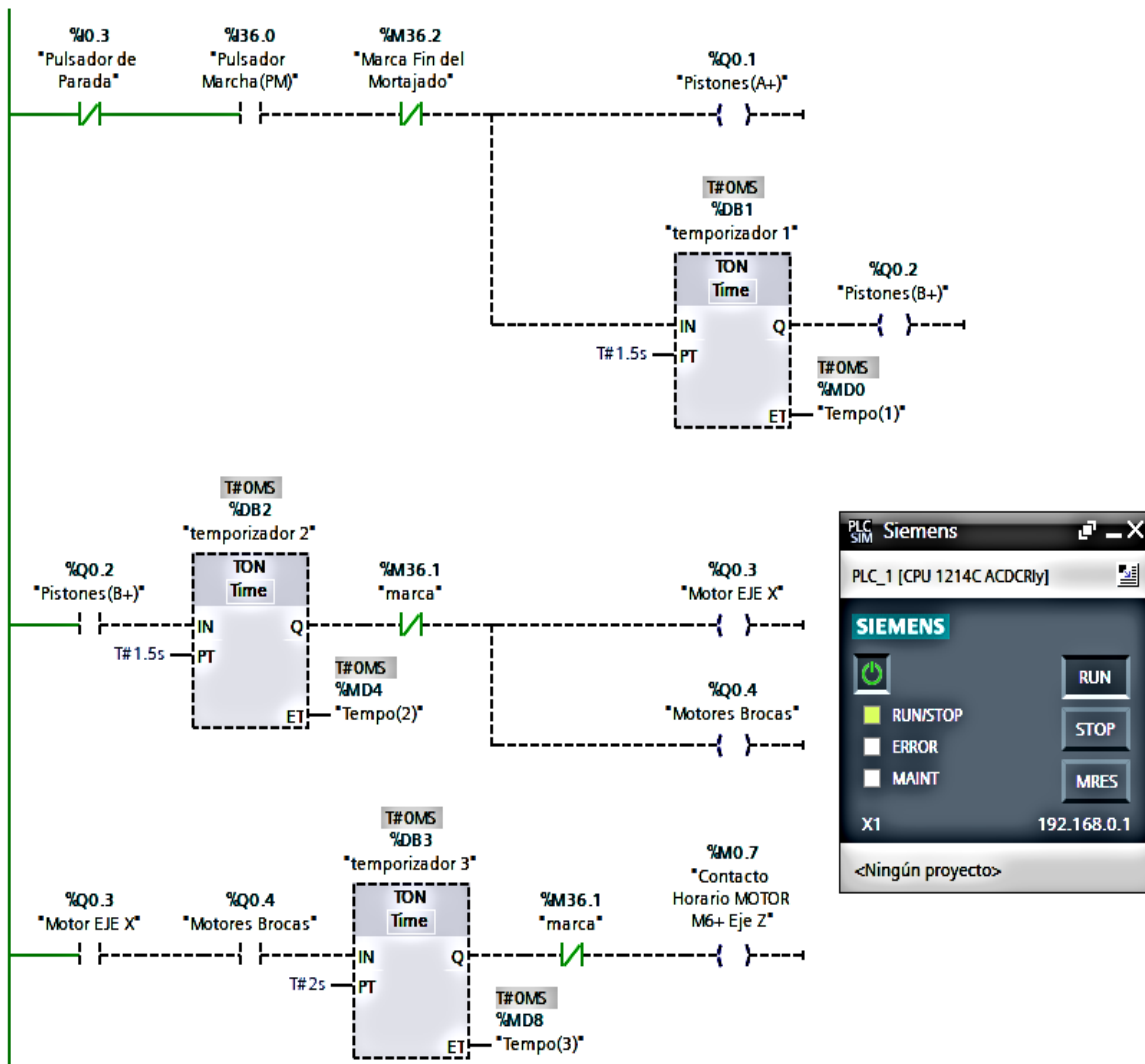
%I0.3
"Pulsador de Parada"

%I36.0
"Pulsador Marcha(PM)"

%M36.2
"Marca Fin del Mortajado"

%Q0.1
"Pistones(A+)"

T#0MS
%DB1
"temporizador 1"

TON
Time

IN
PT
Q
ET

T#1.5s

%Q0.2
"Pistones(B+)"

T#0MS
%MD0
"Tempo(1)"

T#0MS
%DB2
"temporizador 2"

%Q0.2
"Pistones(B+)"

TON
Time

IN
PT
Q
ET

T#1.5s

%M36.1
"marca"

%Q0.3
"Motor EJE X"

T#0MS
%MD4
"Tempo(2)"

%Q0.4
"Motores Brocas"

PLC SIM Siemens
PLC_1 [CPU 1214C ACDCRly]
SIEMENS
RUN
RUN/STOP
STOP
ERROR
MAINT
MRES
X1
192.168.0.1
<Ningún proyecto>

T#0MS
%DB3
"temporizador 3"

%Q0.3
"Motor EJE X"

%Q0.4
"Motores Brocas"

TON
Time

IN
PT
Q
ET

T#2s

%M36.1
"marca"

%M0.7
"Contacto Horario MOTOR M6+ Eje Z"

T#0MS
%MD8
"Tempo(3)"